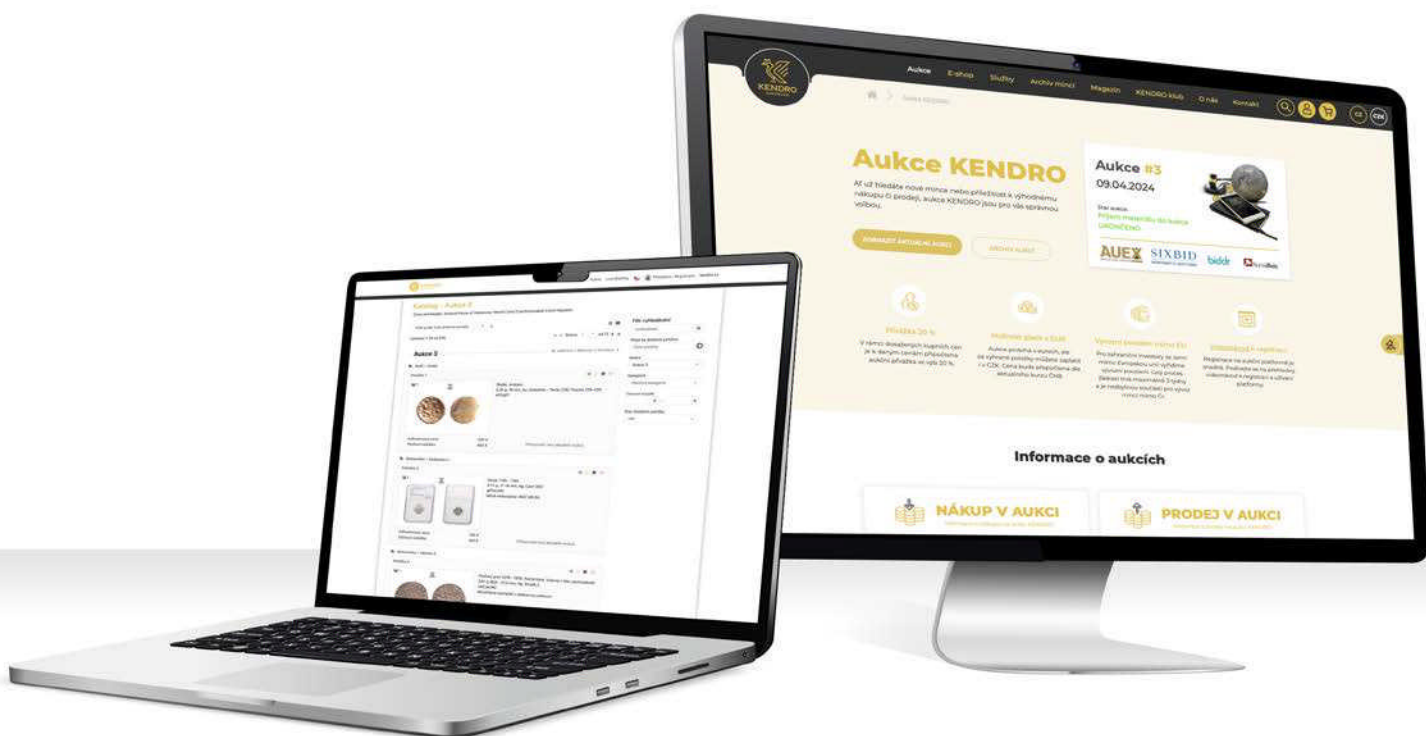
KENDRO

Aukce E-shop Služby Archiv mincí Magazín KENDRO klub O nás Kontakt

CZ CZK

Aukce KENDRO

Ať už hledáte nové mince nebo příležitost k výhodnému nákupu či prodeji, aukce KENDRO jsou pro vás správnou volbou.

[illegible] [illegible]

Aukce #3
09.04.2024

Stav aukce:
Příjem materiálu do aukce
UKONČENO

AUEX SIXBID biddr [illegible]

Příplatek 20 %

Možnost platit v EUR

Výhodné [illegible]

Informace o aukcích

NÁKUP V AUKCI

PRODEJ V AUKCI

Katalog - Aukce 3

Aukce 3